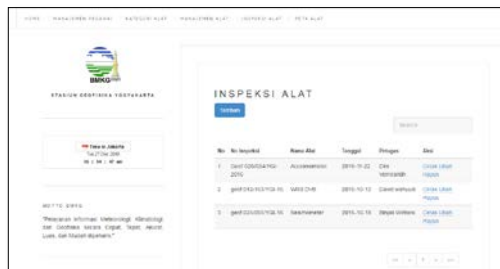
HOME | MANAJEMEN PEGAWAI | KATEGORI ALAT | MANAJEMEN ALAT | INSPEKSI ALAT | PETA ALAT

BMKG

STASIUN GEOFISIKA YOGYAKARTA

Time in Jakarta
Tue 27 Dec 2016
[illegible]

MOTTO BMKG

"Pelayanan Informasi Meteorologi, Klimatologi dan Geofisika Secara Cepat, Tepat, Akurat, Luas, dan Mudah dipahami."

INSPEKSI ALAT

Tambah

Search

| No | No Inspeksi | Nama Alat | Tanggal | Petugas | Aksi |
|---|---|---|---|---|---|
| 1 | geof/ 025/054/YGI-2016 | Accelerometer | 2016-11-22 | Dini Wahyuningsih | Cetak Ubah Hapus |
| 2 | geof/ 014/163/YGI-16 | WRS DVB | 2016-10-10 | David wahyudi | Cetak Ubah Hapus |
| 3 | geof/ 022/033/YGI-16 | Seismometer | 2016-10-10 | Bimpat Wibowo | Cetak Ubah Hapus |

« ‹ 1 › »